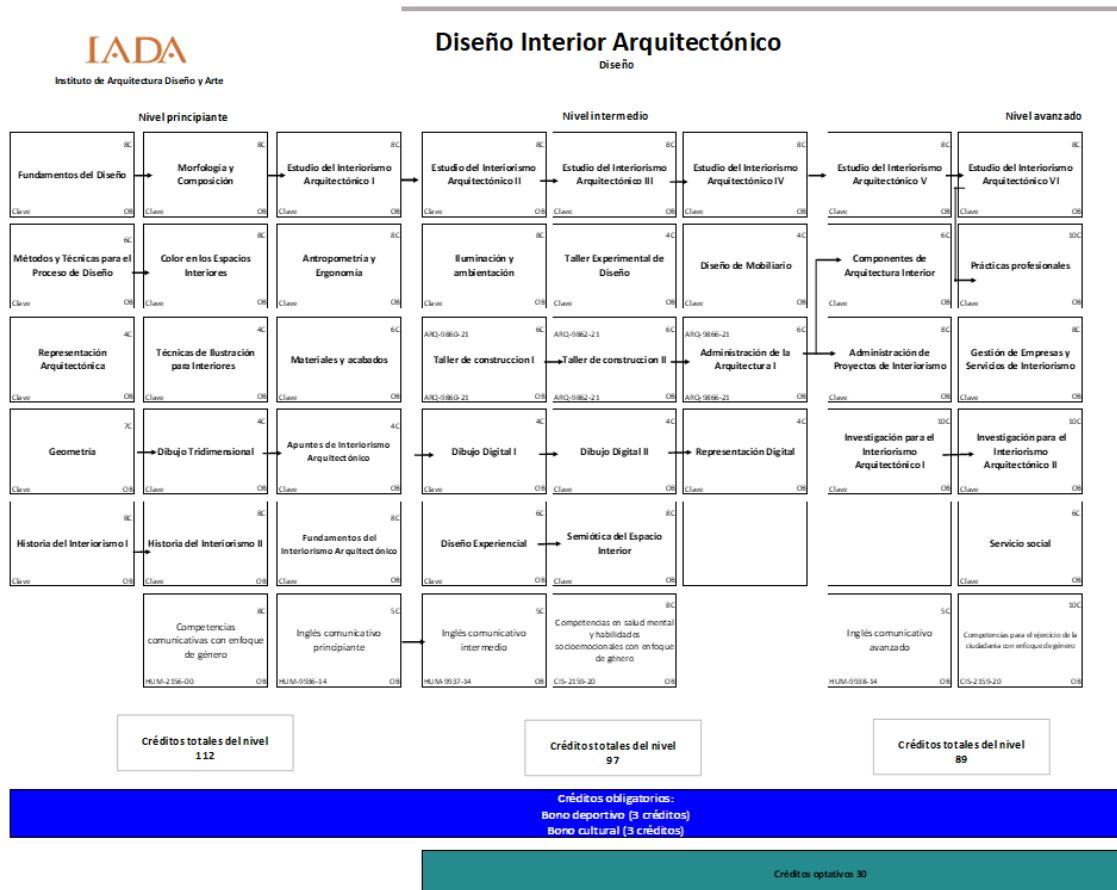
IADA
Instituto de Arquitectura Diseño y Arte

Diseño Interior Arquitectónico
Diseño

Nivel principiante

Nivel intermedio

Nivel avanzado

| | | | | | | | |
|---|---|---|---|---|---|---|---|
| 8C Fundamentos del Diseño Clave OB | 8C Morfología y Composición Clave OB | 8C Estudio del Interiorismo Arquitectónico I Clave OB | 8C Estudio del Interiorismo Arquitectónico II Clave OB | 8C Estudio del Interiorismo Arquitectónico III Clave OB | 8C Estudio del Interiorismo Arquitectónico IV Clave OB | 8C Estudio del Interiorismo Arquitectónico V Clave OB | 8C Estudio del Interiorismo Arquitectónico VI Clave OB |
| 6C Métodos y Técnicas para el Proceso de Diseño Clave OB | 8C Color en los Espacios Interiores Clave OB | 8C Antropometría y Ergonomía Clave OB | 8C Iluminación y ambientación Clave OB | 4C Taller Experimental de Diseño Clave OB | 4C Diseño de Mobiliario Clave OB | 6C Componentes de Arquitectura Interior Clave OB | 10C Prácticas profesionales Clave OB |
| 4C Representación Arquitectónica Clave OB | 4C Técnicas de Ilustración para Interiores Clave OB | 6C Materiales y acabados Clave OB | ARQ-9860-21 6C Taller de construccion I ARQ-9860-21 OB | ARQ-9862-21 6C Taller de construccion II ARQ-9862-21 OB | ARQ-9866-21 6C Administración de la Arquitectura I ARQ-9866-21 OB | 8C Administración de Proyectos de Interiorismo Clave OB | 8C Gestión de Empresas y Servicios de Interiorismo Clave OB |
| 7C Geometría Clave OB | 4C Dibujo Tridimensional Clave OB | 4C Apuntes de Interiorismo Arquitectónico Clave OB | 4C Dibujo Digital I Clave OB | 4C Dibujo Digital II Clave OB | 4C Representación Digital Clave OB | 10C Investigación para el Interiorismo Arquitectónico I Clave OB | 10C Investigación para el Interiorismo Arquitectónico II Clave OB |
| 8C Historia del Interiorismo I Clave OB | 8C Historia del Interiorismo II Clave OB | 8C Fundamentos del Interiorismo Arquitectónico Clave OB | 6C Diseño Experiencial Clave OB | 8C Semiótica del Espacio Interior Clave OB | | | 6C Servicio social Clave OB |
| | 8C Competencias comunicativas con enfoque de género HUM-2156-00 OB | 5C Inglés comunicativo principiante HUM-9936-14 OB | 5C Inglés comunicativo intermedio HUM-9937-14 OB | 8C Competencias en salud mental y habilidades socioemocionales con enfoque de género CIS-2159-20 OB | | 5C Inglés comunicativo avanzado HUM-9938-14 OB | 10C Competencias para el ejercicio de la ciudadanía con enfoque de género CIS-2159-20 OB |

Créditos totales del nivel
112

Créditos totales del nivel
97

Créditos totales del nivel
89

Créditos obligatorios:
Bono deportivo (3 créditos)
Bono cultural (3 créditos)

Créditos optativos 30